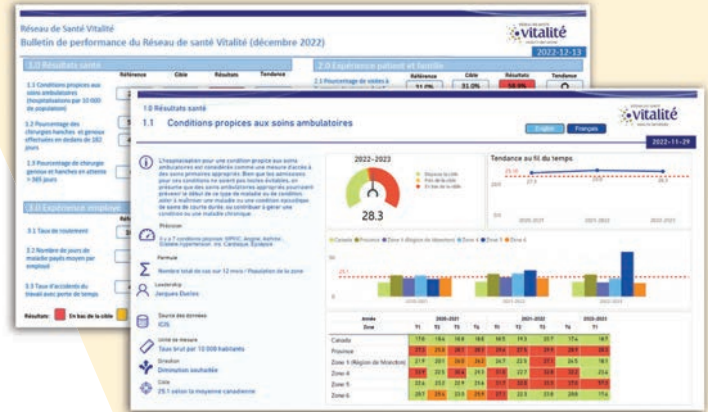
Réseau de Santé Vitalité
Bulletin de performance du Réseau de santé Vitalité (décembre 2022)
Vitalité
2022-12-13
1.0 Résultats santé
Référence
Cible
Résultats
Tendance
1.1 Conditions propices aux soins ambulatoires (hospitalisations par 10 000 de population)
1.2 Pourcentage des chirurgies hanches et genoux effectuées en dedans de 182 jours
1.3 Pourcentage de chirurgie genoux et hanches en attente > 365 jours
2.0 Expérience patient et famille
Référence
Cible
Résultats
Tendance
2.1 Pourcentage de visites à
31.0%
31.0%
58.9%
3.0 Expérience employé
3.1 Taux de roulement
3.2 Nombre de jours de maladie payés moyen par employé
3.3 Taux d'accidents du travail avec perte de temps
Résultats:
En bas de la cible

1.0 Résultats santé
1.1 Conditions propices aux soins ambulatoires
Vitalité
English
Français
2022-11-29
L'hospitalisation pour une condition propice aux soins ambulatoires est considérée comme une mesure d'accès à des soins primaires appropriés. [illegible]
Précision
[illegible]
Formule
Nombre total de cas sur 12 mois / Population de la zone
Leadership
Jacques Duclos
Source des données
ICIS
Unité de mesure
Taux brut par 10 000 habitants
Direction
Diminution souhaitée
Cible
25.1 selon la moyenne canadienne
2022-2023
Dépasse la cible
Près de la cible
En bas de la cible
28.3
Tendance au fil du temps
25.1
27.3
28.3
Canada
Province
Zone 1 (Région de Moncton)
Zone 4
Zone 5
Zone 6
25.1
2020-2021
2021-2022
2022-2023
Année
Zone
2020-2021
2021-2022
2022-2023
T1
T2
T3
T4
T1
T2
T3
T4
T1
T2
Canada
Province
Zone 1 (Région de Moncton)
Zone 4
Zone 5
Zone 6